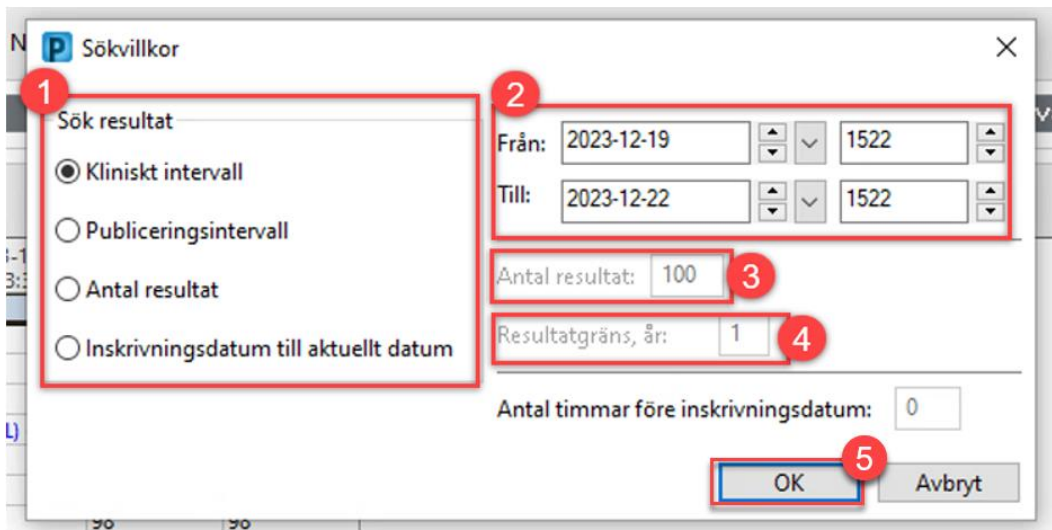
Sökvillkor

1

Sök resultat

Kliniskt intervall

Publiceringsintervall

Antal resultat

Inskrivningsdatum till aktuellt datum

2

Från: 2023-12-19 1522

Till: 2023-12-22 1522

Antal resultat: 100

3

Resultatgräns, år: 1

4

Antal timmar före inskrivningsdatum: 0

5

OK

Avbryt